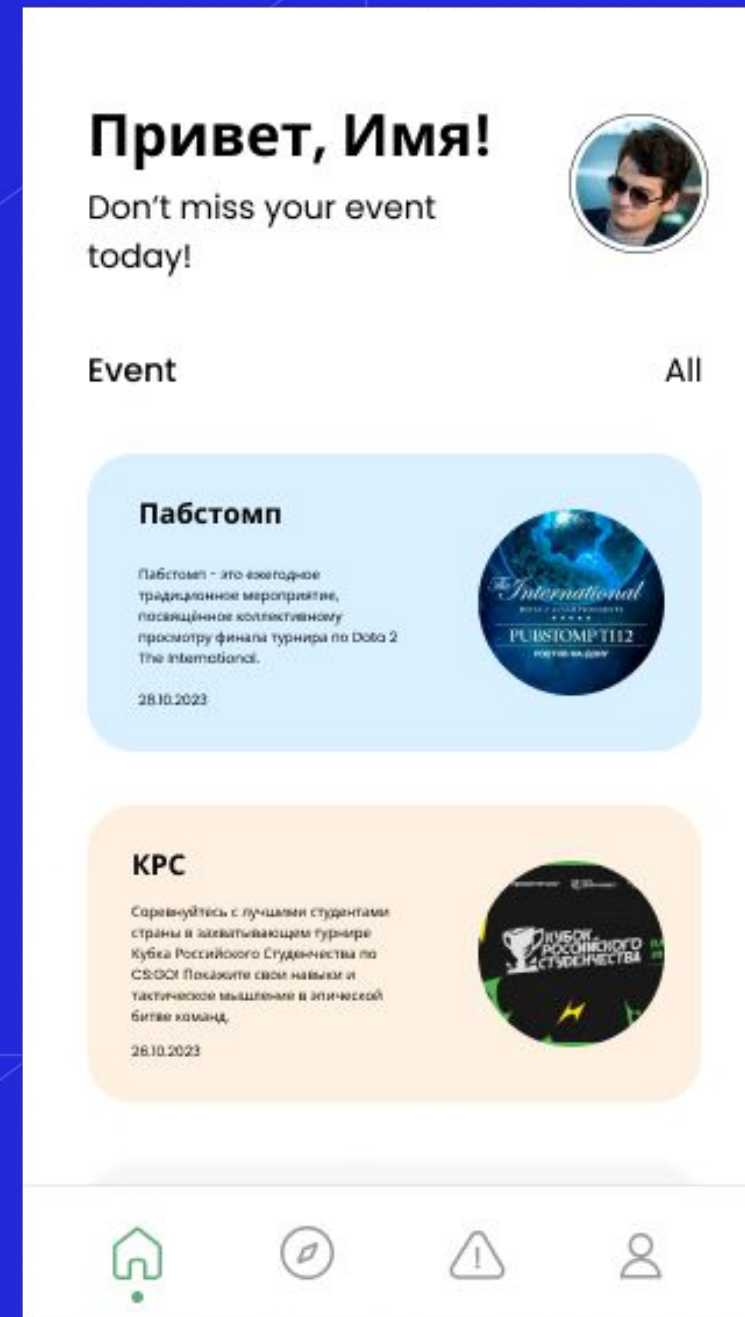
Привет, Имя!

Don't miss your event today!

Event

All

Пабстомп

Пабстомп - это ежегодное традиционное мероприятие, посвящённое коллективному просмотру финала турнира по Dota 2 The International.

28.10.2023

The International

PUBSTOMP TI12

РОСТОВ-НА-ДОНУ

КРС

Соревнуйтесь с лучшими студентами страны в захватывающем турнире Кубка Российского Студенчества по CS:GO! Покажите свои навыки и тактическое мышление в эпической битве команд.

26.10.2023

КУБОК РОССИЙСКОГО СТУДЕНЧЕСТВА